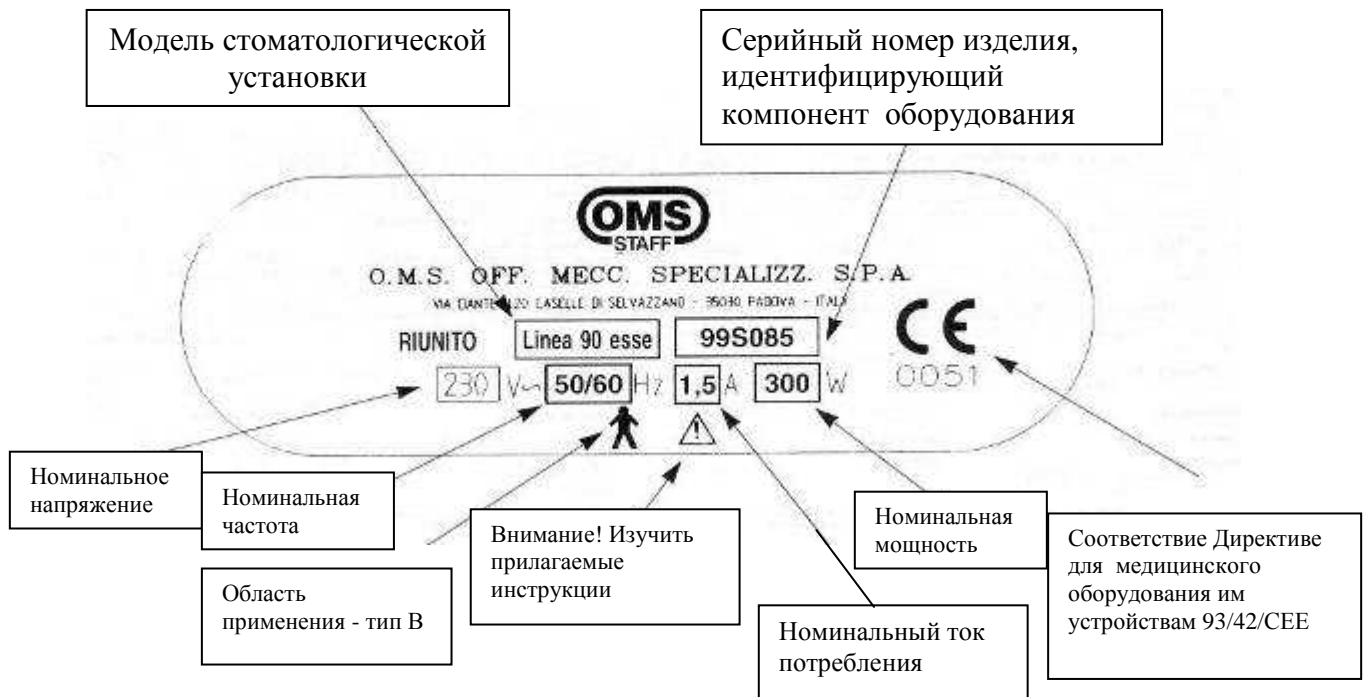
Модель стоматологической установки

Серийный номер изделия, идентифицирующий компонент оборудования

OMS
STAFF

O.M.S. OFF. MECC. SPECIALIZZ. S.P.A.

VIA DANTE, 120 CASELLE DI SELVAZZANO - 35030 PADOVA - ITALY

RIUNITO Linea 90 esse 99S085

CE
0051

230 V~ 50/60 Hz 1,5 A 300 W

Номинальное напряжение

Номинальная частота

Внимание! Изучить прилагаемые инструкции

Номинальная мощность

Соответствие Директиве для медицинского оборудования им устройствам 93/42/CEE

Область применения - тип В

Номинальный ток потребления